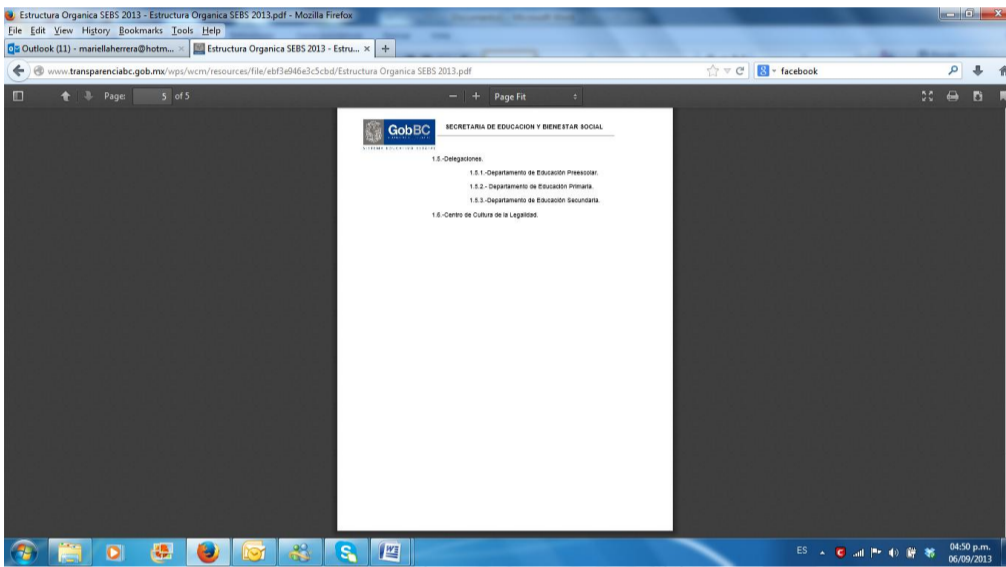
Estructura Organica SEBS 2013 - Estructura Organica SEBS 2013.pdf - Mozilla Firefox

File Edit View History Bookmarks Tools Help

Outlook (11) - mariellaherrera@hotm... × Estructura Organica SEBS 2013 - Estru... × +

www.transparenciabc.gob.mx/wps/wcm/resources/file/ebf3e946e3c5cbd/Estructura Organica SEBS 2013.pdf

facebook

Page: 5 of 5

Page Fit

GobBC

SECRETARIA DE EDUCACION Y BIENESTAR SOCIAL

1.5.-Delegaciones.

1.5.1.-Departamento de Educación Preescolar.

1.5.2.- Departamento de Educación Primaria.

1.5.3.-Departamento de Educación Secundaria.

1.6.-Centro de Cultura de la Legalidad.

ES

04:50 p.m.
06/09/2013